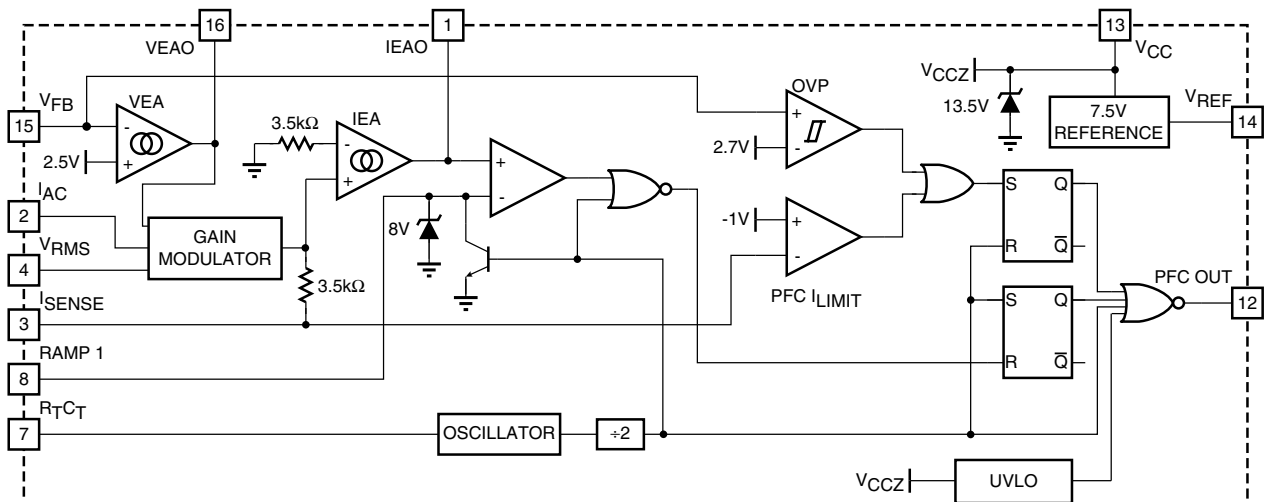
16
VEAO
1
IEAO
13
$V_{CC}$
$V_{CCZ}$
13.5V
7.5V REFERENCE
$V_{REF}$
14
15
$V_{FB}$
VEA
-
+
2.5V
3.5kΩ
IEA
-
+
+
-
OVP
+
-
2.7V
$I_{AC}$
2
GAIN MODULATOR
$V_{RMS}$
4
8V
-1V
+
-
S
Q
R
$\overline{Q}$
PFC OUT
12
3.5kΩ
PFC $I_{LIMIT}$
$I_{SENSE}$
3
S
Q
R
$\overline{Q}$
RAMP 1
8
$R_TC_T$
7
OSCILLATOR
÷2
$V_{CCZ}$
UVLO